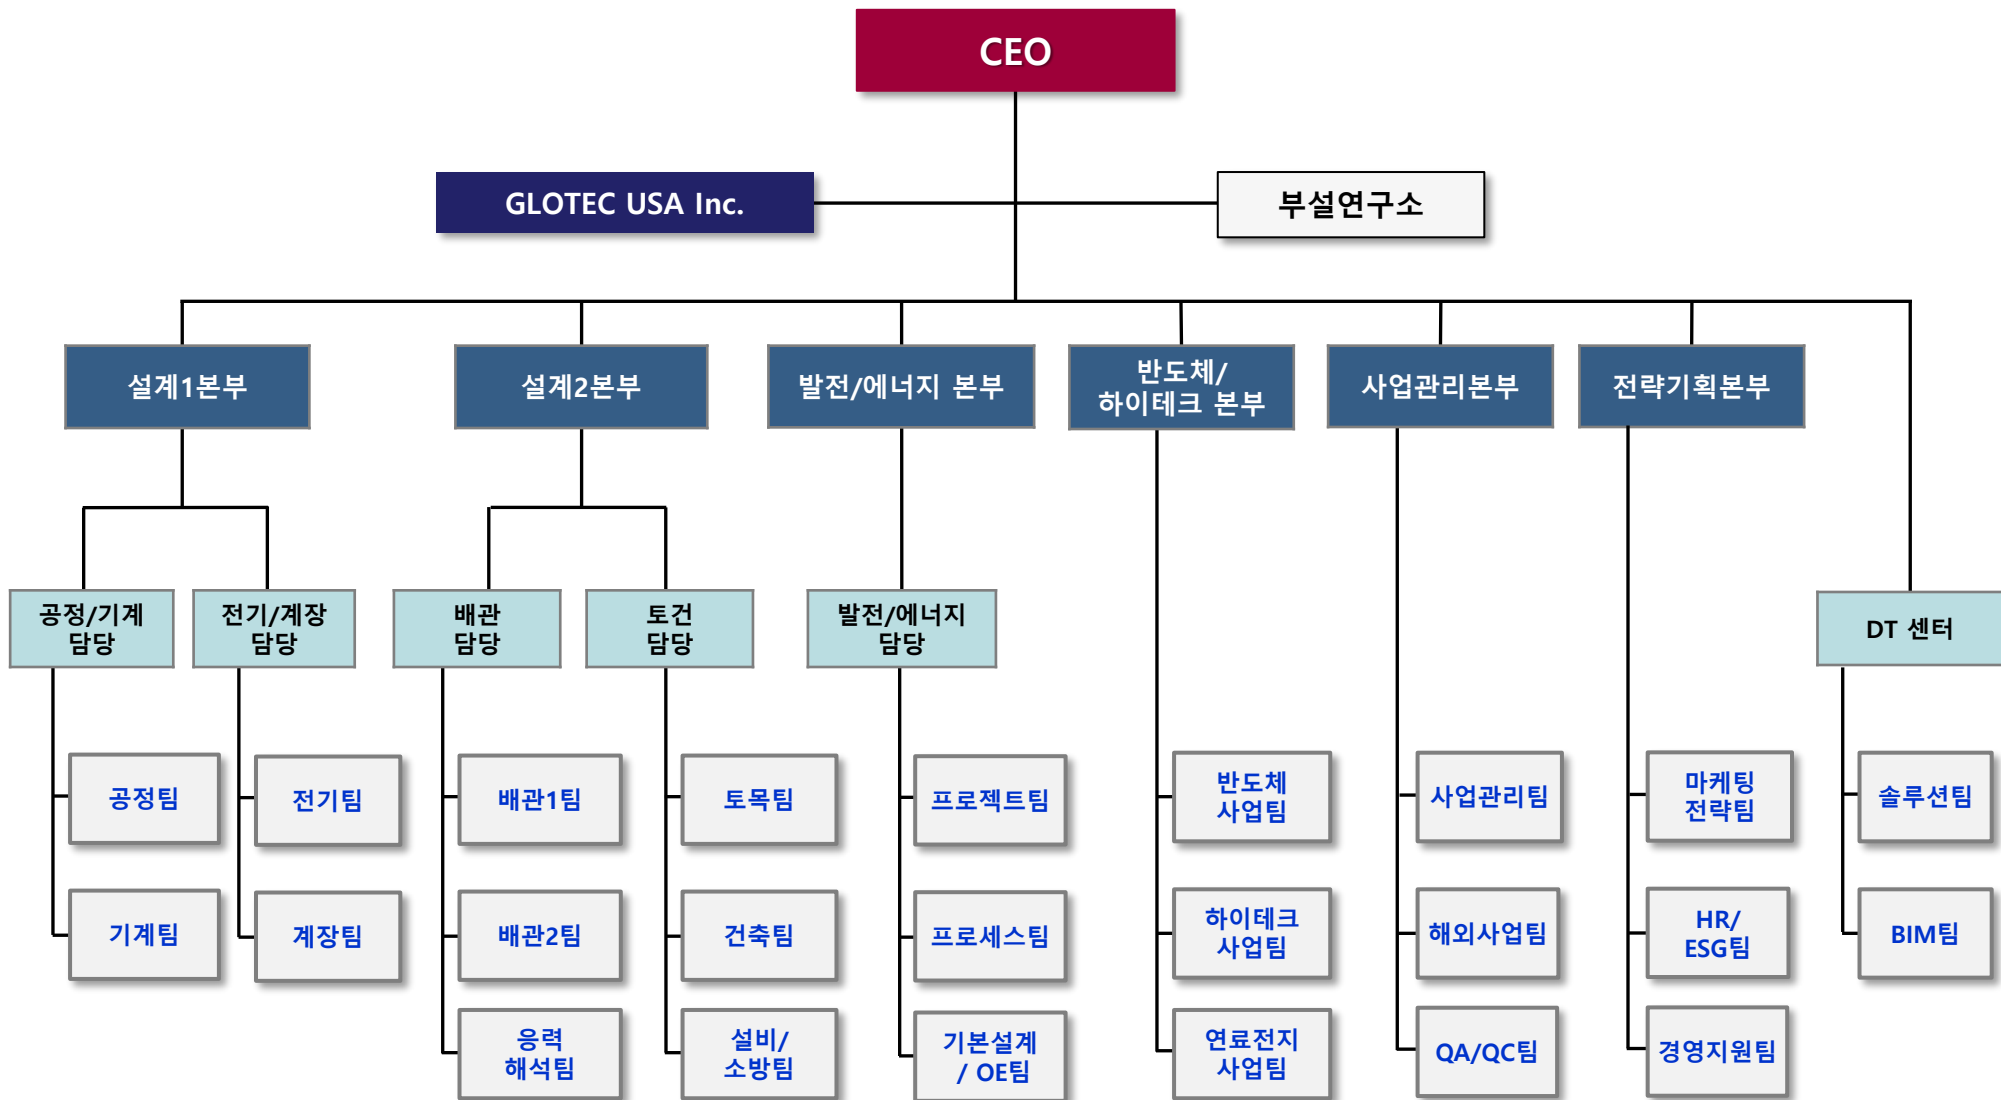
CEO

GLOTEC USA Inc.

부설연구소

설계1본부

설계2본부

발전/에너지 본부

반도체/ 하이테크 본부

사업관리본부

전략기획본부

공정/기계 담당

전기/계장 담당

배관 담당

토건 담당

발전/에너지 담당

DT 센터

공정팀

기계팀

전기팀

계장팀

배관1팀

배관2팀

응력 해석팀

토목팀

건축팀

설비/ 소방팀

프로젝트팀

프로세스팀

기본설계 / OE팀

반도체 사업팀

하이테크 사업팀

연료전지 사업팀

사업관리팀

해외사업팀

QA/QC팀

마케팅 전략팀

HR/ ESG팀

경영지원팀

솔루션팀

BIM팀